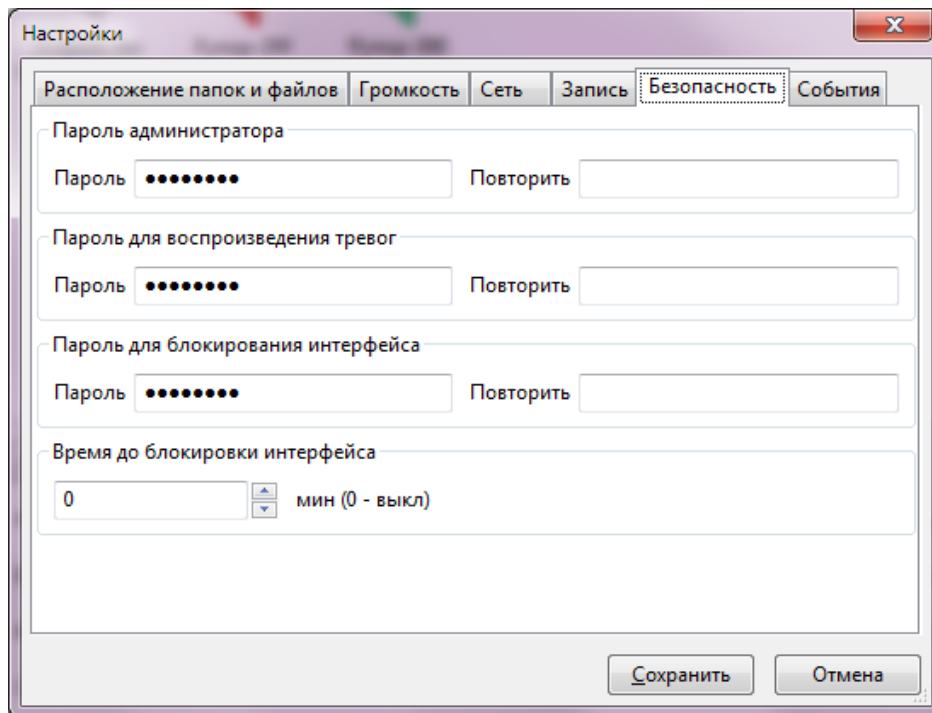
Настройки

Расположение папок и файлов | Громкость | Сеть | Запись | Безопасность | События

Пароль администратора

Пароль •••••••• Повторить

Пароль для воспроизведения тревог

Пароль •••••••• Повторить

Пароль для блокирования интерфейса

Пароль •••••••• Повторить

Время до блокировки интерфейса

0 мин (0 - выкл)

Сохранить Отмена